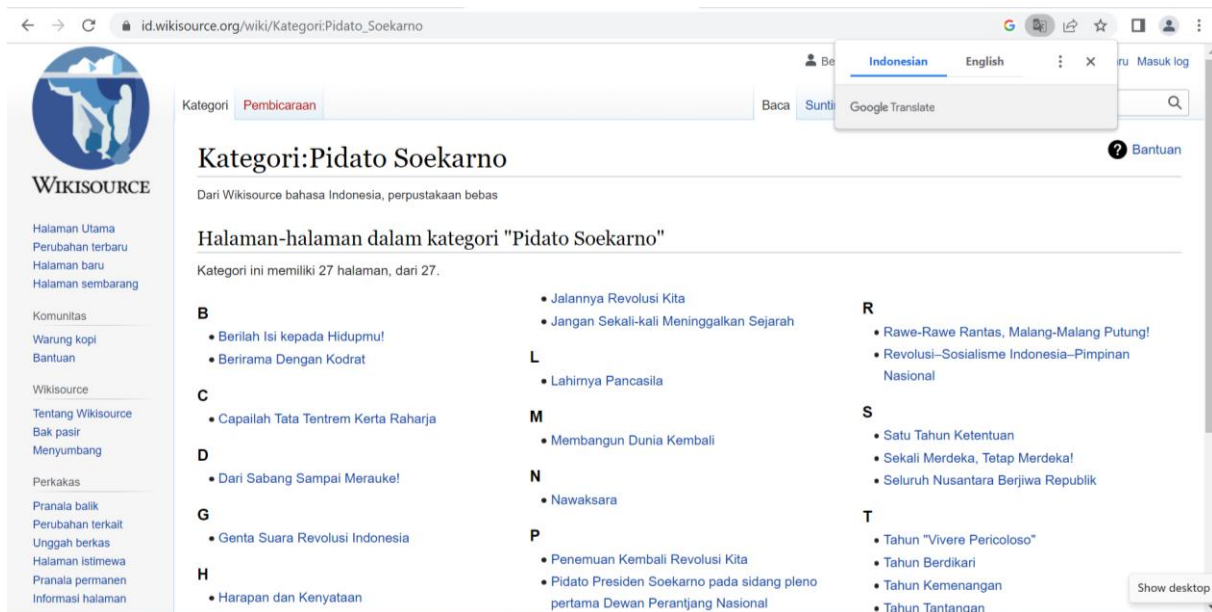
id.wikisource.org/wiki/Kategori:Pidato_Soekarno

Be

Indonesian English

Google Translate

ru Masuk log

WIKISOURCE

Kategori Pembicaraan

Baca Sunti

Kategori:Pidato Soekarno

Bantuan

Dari Wikisource bahasa Indonesia, perpustakaan bebas

Halaman Utama
Perubahan terbaru
Halaman baru
Halaman sembarang

Komunitas
Warung kopi
Bantuan

Wikisource
Tentang Wikisource
Bak pasir
Menyumbang

Perkakas
Pranala balik
Perubahan terkait
Unggah berkas
Halaman istimewa
Pranala permanen
Informasi halaman

Halaman-halaman dalam kategori "Pidato Soekarno"

Kategori ini memiliki 27 halaman, dari 27.

B
• Berilah Isi kepada Hidupmu!
• Berirama Dengan Kodrat

C
• Capailah Tata Tentrem Kerta Raharja

D
• Dari Sabang Sampai Merauke!

G
• Genta Suara Revolusi Indonesia

H
• Harapan dan Kenyataan

• Jalannya Revolusi Kita
• Jangan Sekali-kali Meninggalkan Sejarah

L
• Lahirnya Pancasila

M
• Membangun Dunia Kembali

N
• Nawaksara

P
• Penemuan Kembali Revolusi Kita
• Pidato Presiden Soekarno pada sidang pleno pertama Dewan Perantjang Nasional

R
• Rawe-Rawe Rantas, Malang-Malang Putung!
• Revolusi–Sosialisme Indonesia–Pimpinan Nasional

S
• Satu Tahun Ketentuan
• Sekali Merdeka, Tetap Merdeka!
• Seluruh Nusantara Berjiwa Republik

T
• Tahun "Vivere Pericoloso"
• Tahun Berdikari
• Tahun Kemenangan
• Tahun Tantangan

Show desktop